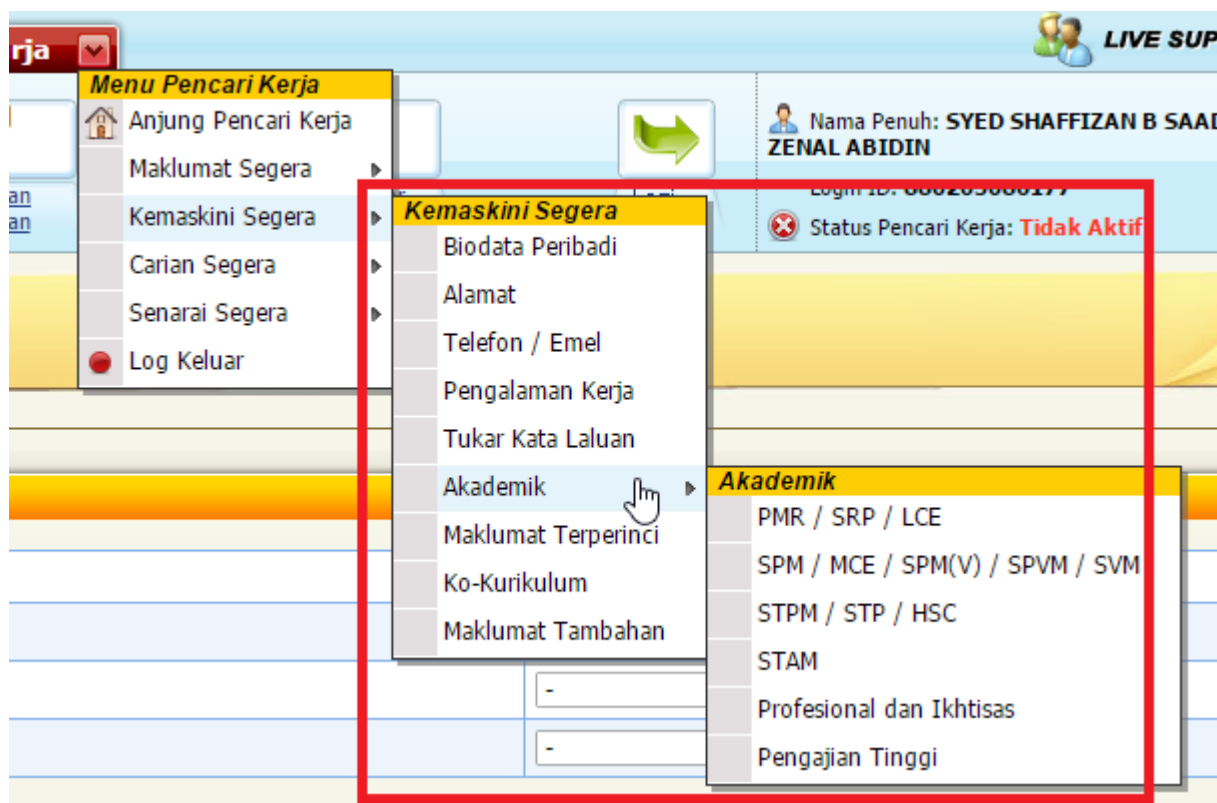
rja

LIVE SUP

Menu Pencari Kerja
Anjung Pencari Kerja
Maklumat Segera
Kemaskini Segera
Carian Segera
Senarai Segera
Log Keluar

an
an

Nama Penuh: SYED SHAFFIZAN B SAAD ZENAL ABIDIN

Login ID: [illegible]

Status Pencari Kerja: Tidak Aktif

Kemaskini Segera
Biodata Peribadi
Alamat
Telefon / Emel
Pengalaman Kerja
Tukar Kata Laluan
Akademik
Maklumat Terperinci
Ko-Kurikulum
Maklumat Tambahan

Akademik
PMR / SRP / LCE
SPM / MCE / SPM(V) / SPVM / SVM
STPM / STP / HSC
STAM
Profesional dan Ikhtisas
Pengajian Tinggi

-
-